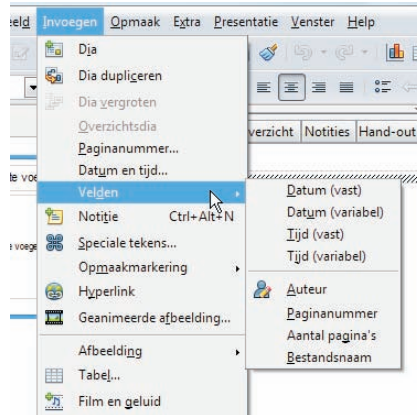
eeld Invoegen Opmaak Extra Presentatie Venster Help

Dia
Dia dupliceren
Dia vergroten
Overzichtsdia
Paginanummer...
Datum en tijd...
Velden
Notitie Ctrl+Alt+N
Speciale tekens...
Opmaakmarkering
Hyperlink
Geanimeerde afbeelding...
Afbeelding
Tabel...
Film en geluid

Datum (vast)
Datum (variabel)
Tijd (vast)
Tijd (variabel)
Auteur
Paginanummer
Aantal pagina's
Bestandsnaam

verzicht Notities Hand-out

te voe

e voege